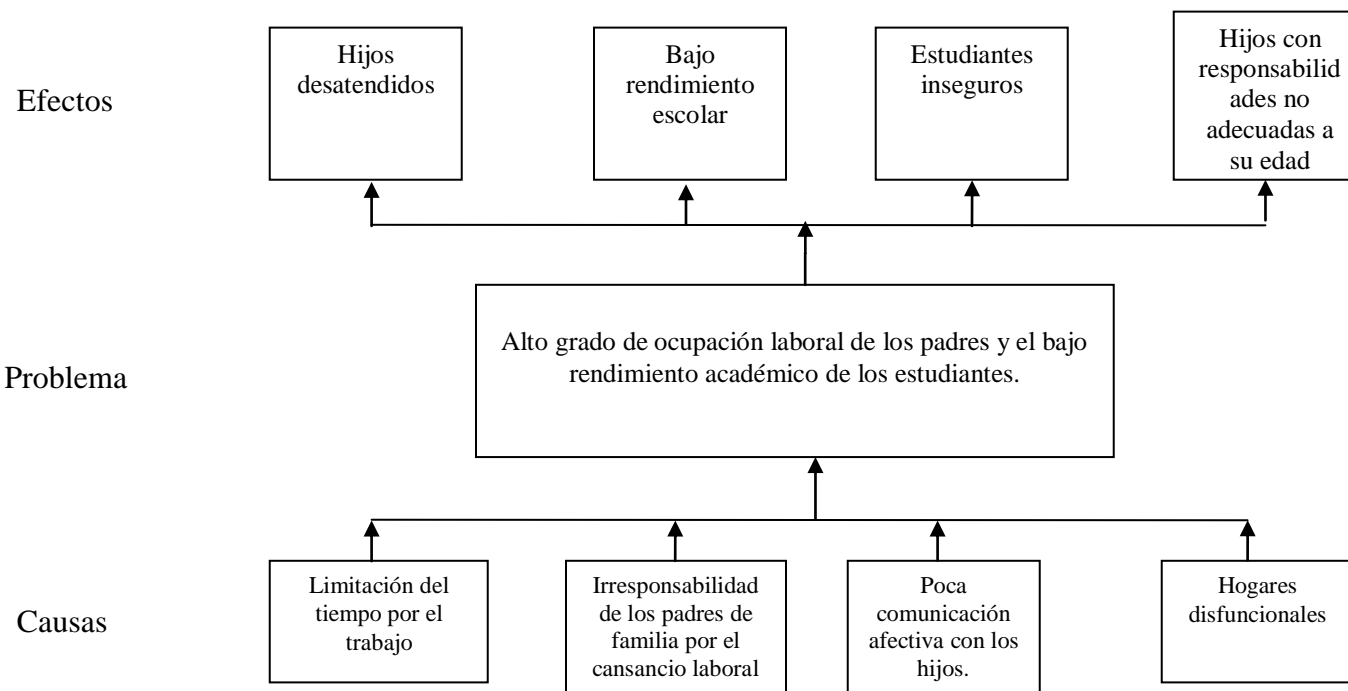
Efectos

Hijos desatendidos

Bajo rendimiento escolar

Estudiantes inseguros

Hijos con responsabilidades no adecuadas a su edad

Problema

Alto grado de ocupación laboral de los padres y el bajo rendimiento académico de los estudiantes.

Causas

Limitación del tiempo por el trabajo

Irresponsabilidad de los padres de familia por el cansancio laboral

Poca comunicación afectiva con los hijos.

Hogares disfuncionales